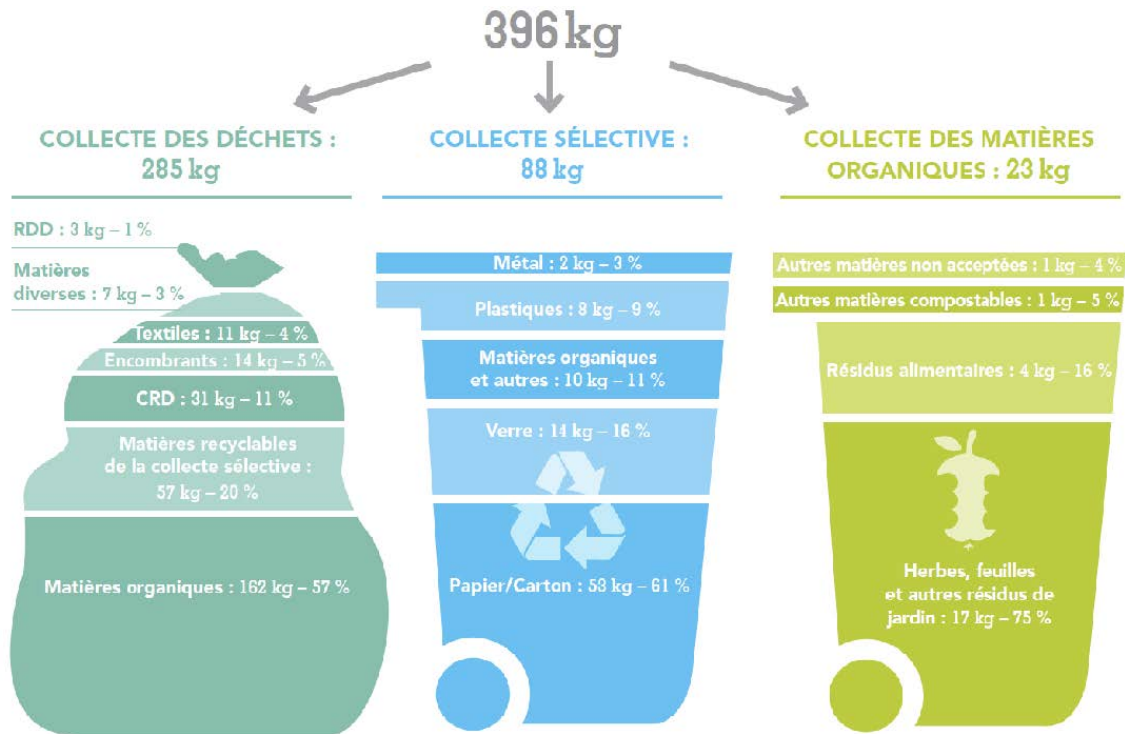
396 kg

COLLECTE DES DÉCHETS : 285 kg

RDD : 3 kg – 1 %

Matières diverses : 7 kg – 3 %

Textiles : 11 kg – 4 %

Encombrants : 14 kg – 5 %

CRD : 31 kg – 11 %

Matières recyclables de la collecte sélective : 57 kg – 20 %

Matières organiques : 162 kg – 57 %

COLLECTE SÉLECTIVE : 88 kg

Métal : 2 kg – 3 %

Plastiques : 8 kg – 9 %

Matières organiques et autres : 10 kg – 11 %

Verre : 14 kg – 16 %

Papier/Carton : 53 kg – 61 %

COLLECTE DES MATIÈRES ORGANIQUES : 23 kg

Autres matières non acceptées : 1 kg – 4 %

Autres matières compostables : 1 kg – 5 %

Résidus alimentaires : 4 kg – 16 %

Herbes, feuilles et autres résidus de jardin : 17 kg – 75 %